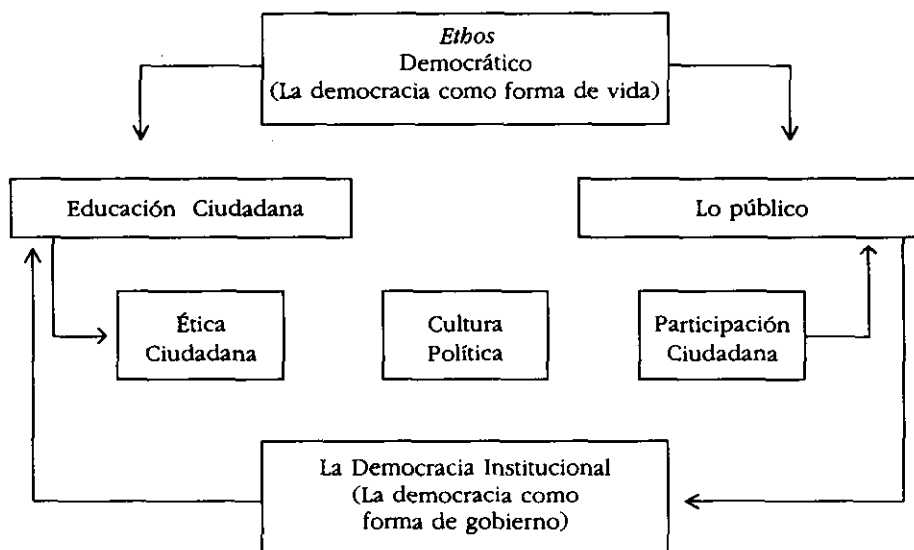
Ethos
Democrático
(La democracia como forma de vida)

Educación Ciudadana

Lo público

Ética
Ciudadana

Cultura
Política

Participación
Ciudadana

La Democracia Institucional
(La democracia como
forma de gobierno)